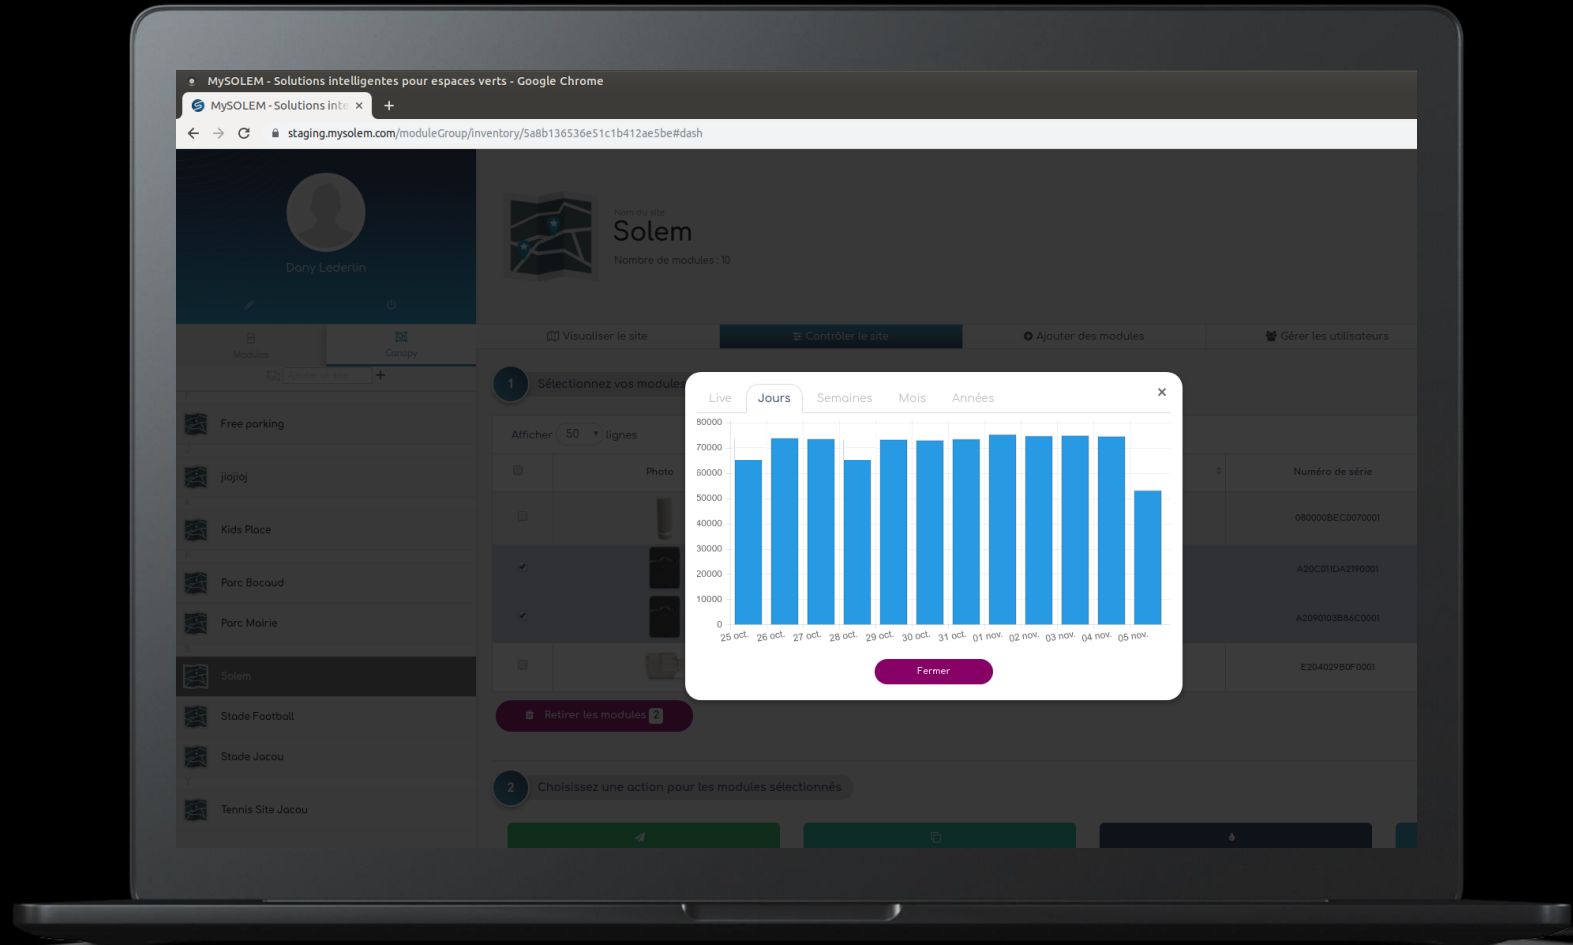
MySOLEM - Solutions intelligentes pour espaces verts - Google Chrome

MySOLEM - Solutions inte ×

+

staging.mysolem.com/moduleGroup/inventory/5a8b136536e51c1b412ae5be#dash

Dony Lederlin

Modules

Canopy

Ajouter un site

+

Free parking

jiojioj

Kids Place

Parc Bocaud

Parc Mairie

Solem

Stade Football

Stade Jacou

Tennis Site Jacou

Nom du site

Solem

Nombre de modules : 10

Visualiser le site

Contrôler le site

Ajouter des modules

Gérer les utilisateurs

1

Sélectionnez vos modules

Afficher 50 lignes

Photo

Numéro de série

080000BEC0070001

A20C011DA2190001

A2090103B86C0001

E204029B0F0001

Retirer les modules 2

2

Choisissez une action pour les modules sélectionnés

Live

Jours

Semaines

Mois

Années

×

80000

70000

60000

50000

40000

30000

20000

10000

0

25 oct.

26 oct.

27 oct.

28 oct.

29 oct.

30 oct.

31 oct.

01 nov.

02 nov.

03 nov.

04 nov.

05 nov.

Fermer